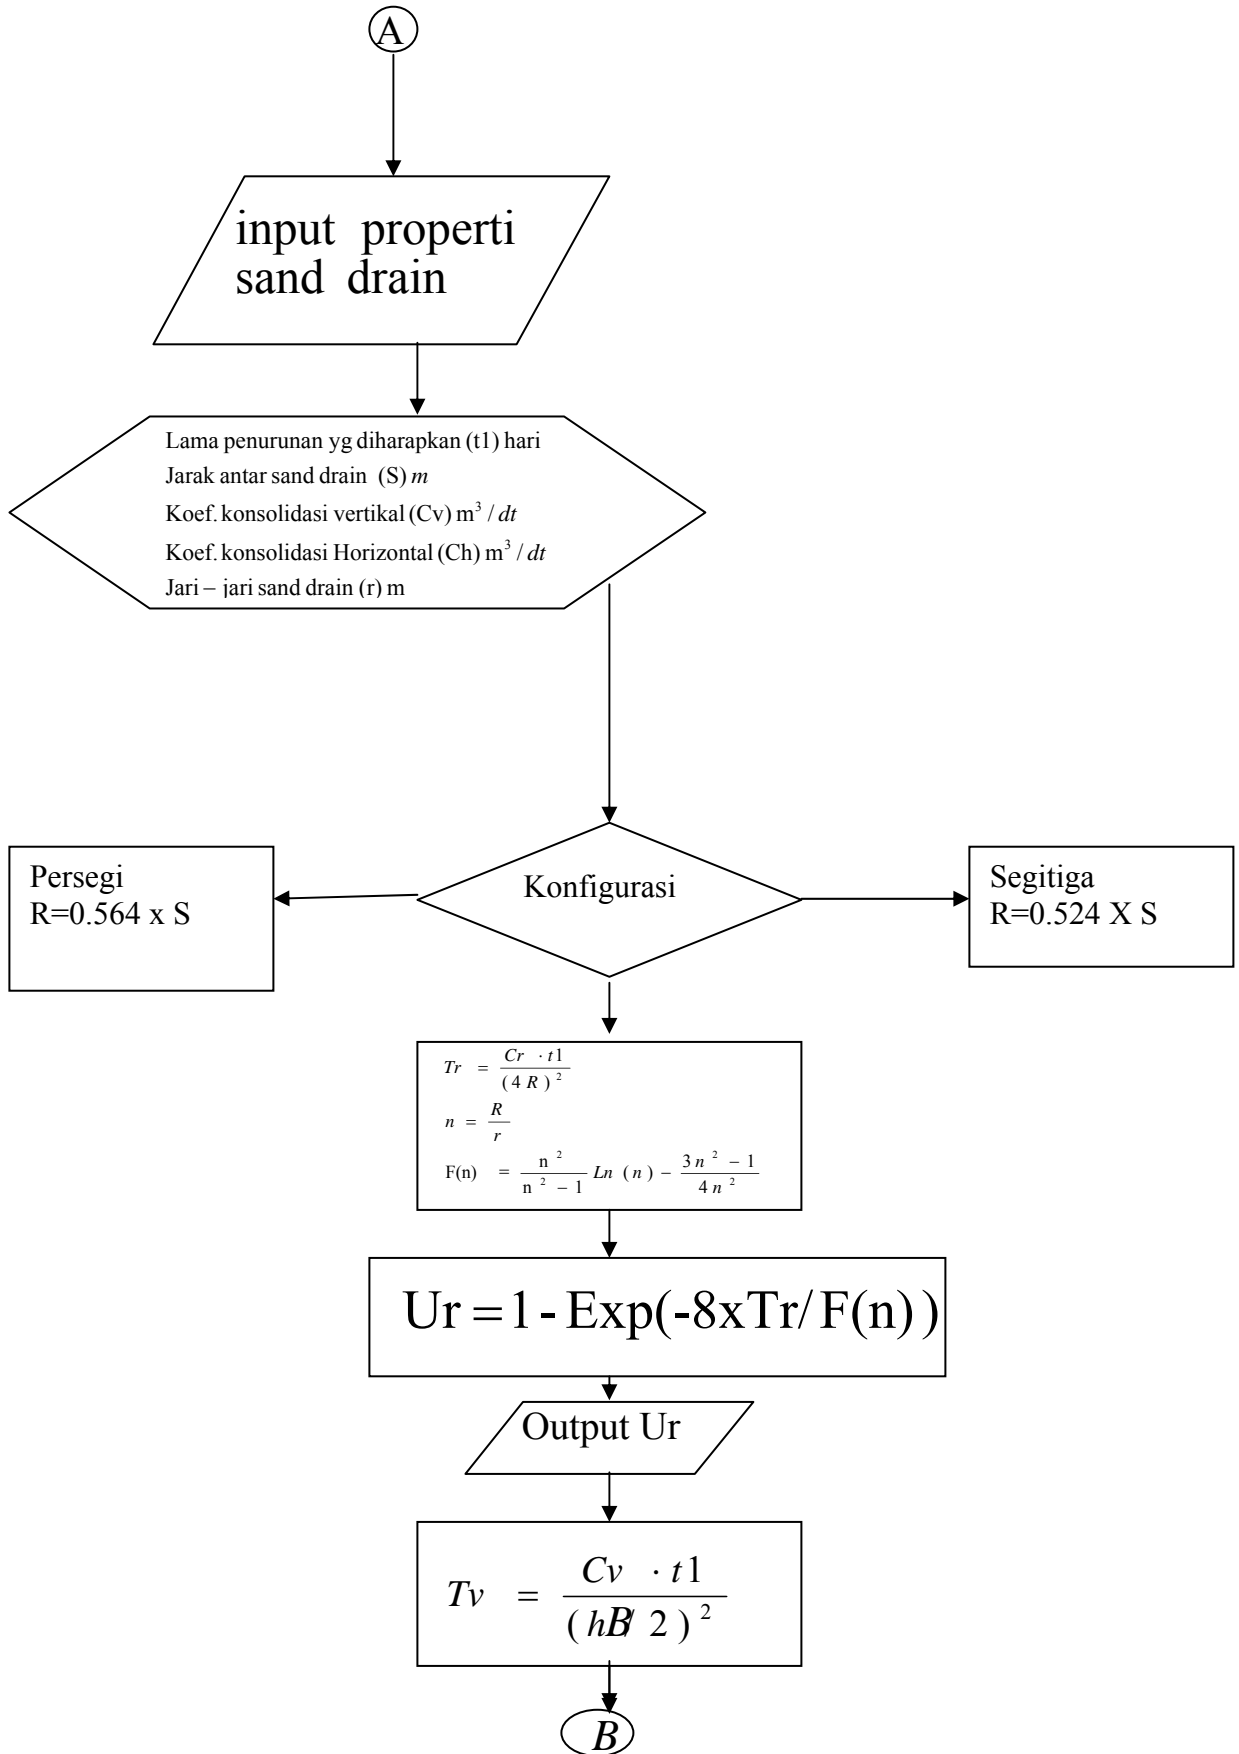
A

input properti sand drain

Lama penurunan yg diharapkan (t1) hari
Jarak antar sand drain (S) $m$
Koef. konsolidasi vertikal (Cv) $m^3/dt$
Koef. konsolidasi Horizontal (Ch) $m^3/dt$
Jari – jari sand drain (r) m

Persegi
R=0.564 x S

Konfigurasi

Segitiga
R=0.524 X S

$Tr = \frac{Cr \cdot t1}{(4R)^2}$
$n = \frac{R}{r}$
$F(n) = \frac{n^2}{n^2-1} Ln(n) - \frac{3n^2-1}{4n^2}$

$Ur = 1 - Exp(-8xTr/F(n))$

Output Ur

$Tv = \frac{Cv \cdot t1}{(hB/2)^2}$

B